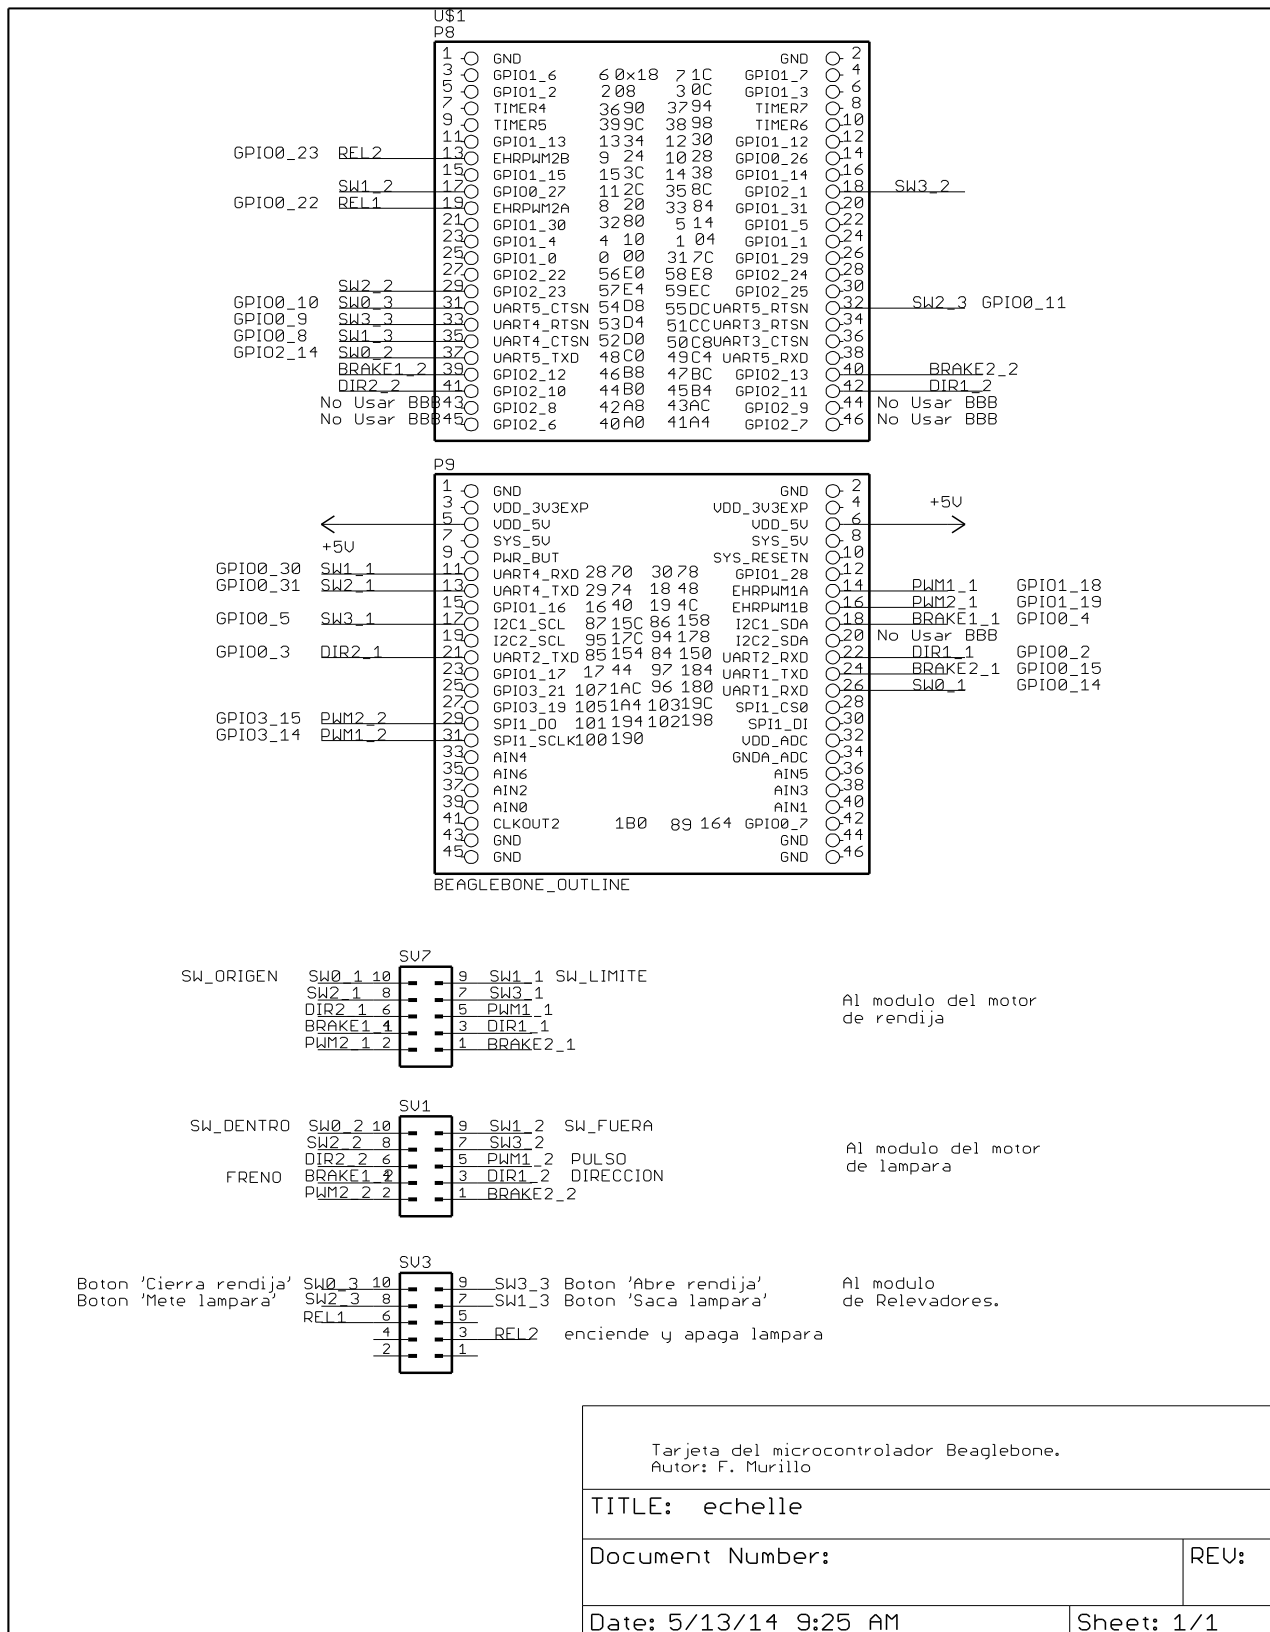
U$1
P8

1 GND 6 0x18 7 1C GND 2
3 GPIO1_6 GPIO1_7 4
5 GPIO1_2 2 08 3 0C GPIO1_3 6
7 TIMER4 36 90 37 94 TIMER7 8
9 TIMER5 39 9C 38 98 TIMER6 10
11 GPIO1_13 13 34 12 30 GPIO1_12 12
GPIO0_23 REL2 13 EHRPWM2B 9 24 10 28 GPIO0_26 14
15 GPIO1_15 15 3C 14 38 GPIO1_14 16
SW1_2 17 GPIO0_27 11 2C 35 8C GPIO2_1 18 SW3_2
GPIO0_22 REL1 19 EHRPWM2A 8 20 33 84 GPIO1_31 20
21 GPIO1_30 32 80 5 14 GPIO1_5 22
23 GPIO1_4 4 10 1 04 GPIO1_1 24
25 GPIO1_0 0 00 31 7C GPIO1_29 26
27 GPIO2_22 56 E0 58 E8 GPIO2_24 28
SW2_2 29 GPIO2_23 57 E4 59 EC GPIO2_25 30
GPIO0_10 SW0_3 31 UART5_CTSN 54 D8 55 DC UART5_RTSN 32 SW2_3 GPIO0_11
GPIO0_9 SW3_3 33 UART4_RTSN 53 D4 51 CC UART3_RTSN 34
GPIO0_8 SW1_3 35 UART4_CTSN 52 D0 50 C8 UART3_CTSN 36
GPIO2_14 SW0_2 37 UART5_TXD 48 C0 49 C4 UART5_RXD 38
BRAKE1_2 39 GPIO2_12 46 B8 47 BC GPIO2_13 40 BRAKE2_2
DIR2_2 41 GPIO2_10 44 B0 45 B4 GPIO2_11 42 DIR1_2
No Usar BBB 43 GPIO2_8 42 A8 43 AC GPIO2_9 44 No Usar BBB
No Usar BBB 45 GPIO2_6 40 A0 41 A4 GPIO2_7 46 No Usar BBB

P9

1 GND GND 2
3 VDD_3V3EXP VDD_3V3EXP 4 +5V
5 VDD_5V VDD_5V 6
+5V 7 SYS_5V SYS_5V 8
9 PWR_BUT SYS_RESETN 10
GPIO0_30 SW1_1 11 UART4_RXD 28 70 30 78 GPIO1_28 12
GPIO0_31 SW2_1 13 UART4_TXD 29 74 18 48 EHRPWM1A 14 PWM1_1 GPIO1_18
15 GPIO1_16 16 40 19 4C EHRPWM1B 16 PWM2_1 GPIO1_19
GPIO0_5 SW3_1 17 I2C1_SCL 87 15C 86 158 I2C1_SDA 18 BRAKE1_1 GPIO0_4
19 I2C2_SCL 95 17C 94 178 I2C2_SDA 20 No Usar BBB
GPIO0_3 DIR2_1 21 UART2_TXD 85 154 84 150 UART2_RXD 22 DIR1_1 GPIO0_2
23 GPIO1_17 17 44 97 184 UART1_TXD 24 BRAKE2_1 GPIO0_15
25 GPIO3_21 107 1AC 96 180 UART1_RXD 26 SW0_1 GPIO0_14
27 GPIO3_19 105 1A4 103 19C SPI1_CS0 28
GPIO3_15 PWM2_2 29 SPI1_D0 101 194 102 198 SPI1_DI 30
GPIO3_14 PWM1_2 31 SPI1_SCLK 100 190 VDD_ADC 32
33 AIN4 GNDA_ADC 34
35 AIN6 AIN5 36
37 AIN2 AIN3 38
39 AIN0 AIN1 40
41 CLKOUT2 1B0 89 164 GPIO0_7 42
43 GND GND 44
45 GND GND 46
BEAGLEBONE_OUTLINE

SV7
SW_ORIGEN SW0_1 10 9 SW1_1 SW_LIMITE
SW2_1 8 7 SW3_1
DIR2_1 6 5 PWM1_1
BRAKE1_1 4 3 DIR1_1
PWM2_1 2 1 BRAKE2_1
Al modulo del motor de rendija

SV1
SW_DENTRO SW0_2 10 9 SW1_2 SW_FUERA
SW2_2 8 7 SW3_2
DIR2_2 6 5 PWM1_2 PULSO
FRENO BRAKE1_2 4 3 DIR1_2 DIRECCION
PWM2_2 2 1 BRAKE2_2
Al modulo del motor de lampara

SV3
Boton 'Cierra rendija' SW0_3 10 9 SW3_3 Boton 'Abre rendija'
Boton 'Mete lampara' SW2_3 8 7 SW1_3 Boton 'Saca lampara'
REL1 6 5
4 3 REL2 enciende y apaga lampara
2 1
Al modulo de Relevadores.

Tarjeta del microcontrolador Beaglebone.
Autor: F. Murillo
TITLE: echelle
Document Number:
REV:
Date: 5/13/14 9:25 AM
Sheet: 1/1